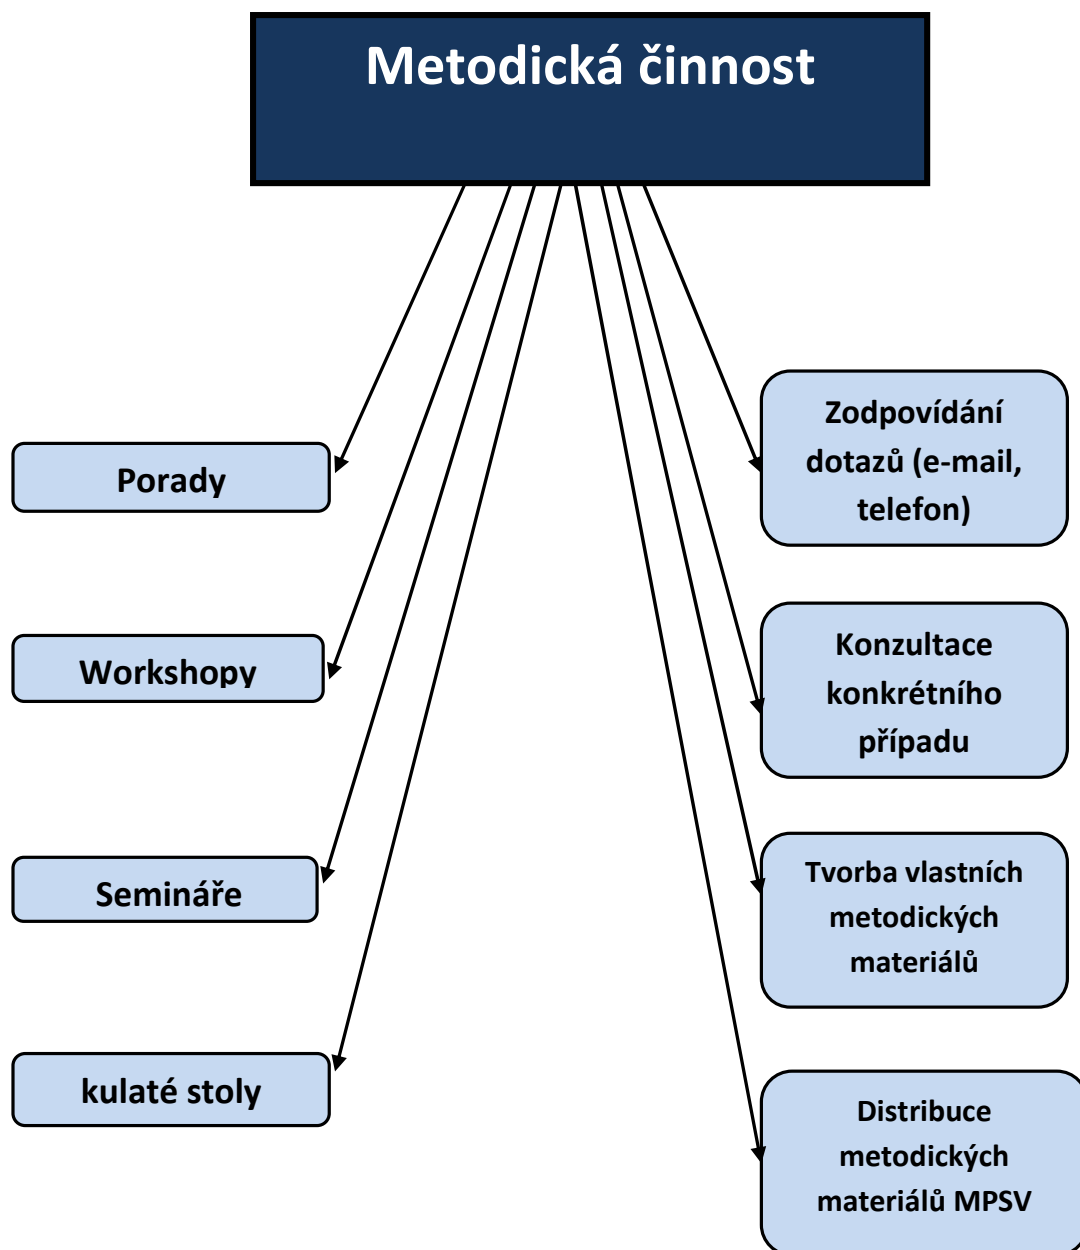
Metodická činnost

Porady

Workshopy

Semináře

kulaté stoly

Zodpovídání dotazů (e-mail, telefon)

Konzultace konkrétního případu

Tvorba vlastních metodických materiálů

Distribuce metodických materiálů MPSV